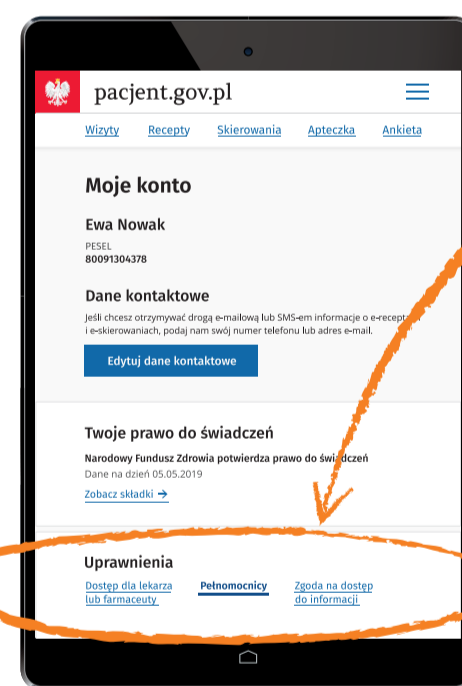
pacjent.gov.pl

Wizyty Recepty Skierowania Apteczka Ankieta

Moje konto

Ewa Nowak

PESEL
80091304378

Dane kontaktowe

Jeśli chcesz otrzymywać drogą e-mailową lub SMS-em informacje o e-recept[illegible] i e-skierowaniach, podaj nam swój numer telefonu lub adres e-mail.

Edytuj dane kontaktowe

Twoje prawo do świadczeń

Narodowy Fundusz Zdrowia potwierdza prawo do świadczeń

Dane na dzień 05.05.2019

Zobacz składki →

Uprawnienia

Dostęp dla lekarza lub farmaceuty

Pełnomocnicy

Zgoda na dostęp do informacji